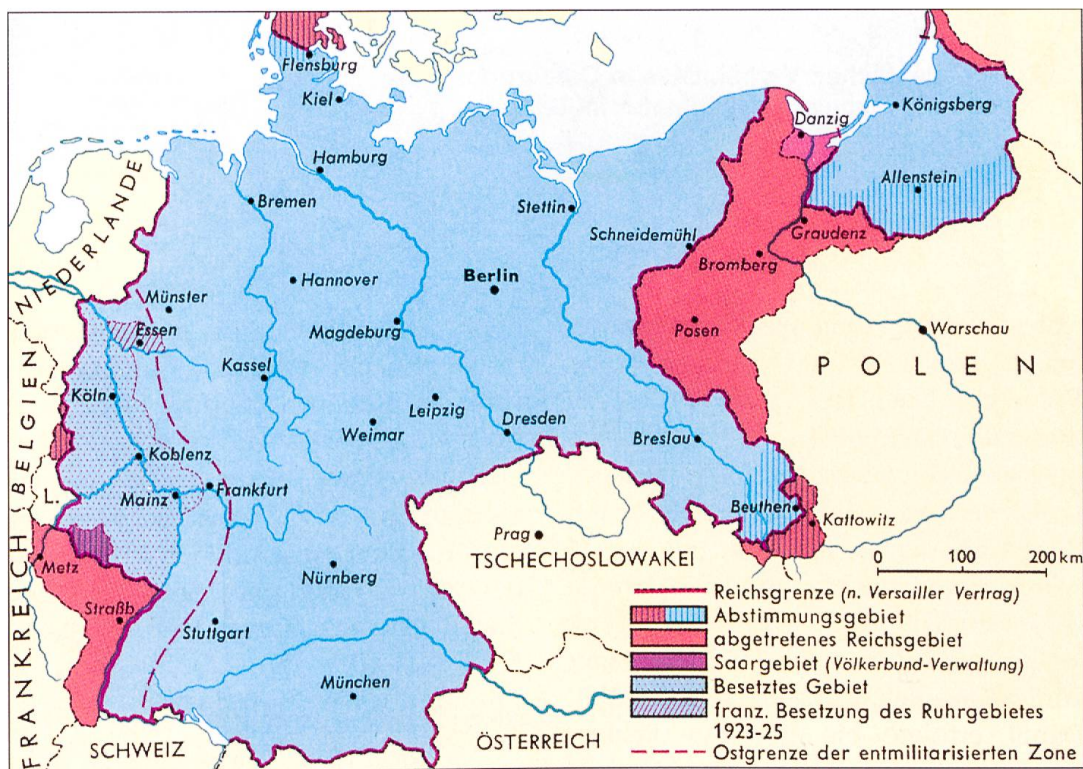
Flensburg
Kiel
Danzig
Königsberg
Hamburg
Allenstein
Bremen
Stettin
NIEDERLANDE
Schneidemühl
Graudenz
Bromberg
Hannover
Berlin
Münster
Essen
Posen
Magdeburg
Warschau
Kassel
P O L E N
Köln
Leipzig
Weimar
Dresden
Breslau
BELGIEN
Koblenz
Mainz
Frankfurt
L.
Beuthen
Kattowitz
Prag
TSCHECHOSLOWAKEI
Metz
0 100 200 km
Nürnberg
Straßb.
Stuttgart
FRANKREICH
München
SCHWEIZ
ÖSTERREICH

Reichsgrenze (n. Versailler Vertrag)
Abstimmungsgebiet
abgetretenes Reichsgebiet
Saargebiet (Völkerbund-Verwaltung)
Besetztes Gebiet
franz. Besetzung des Ruhrgebietes 1923-25
Ostgrenze der entmilitarisierten Zone